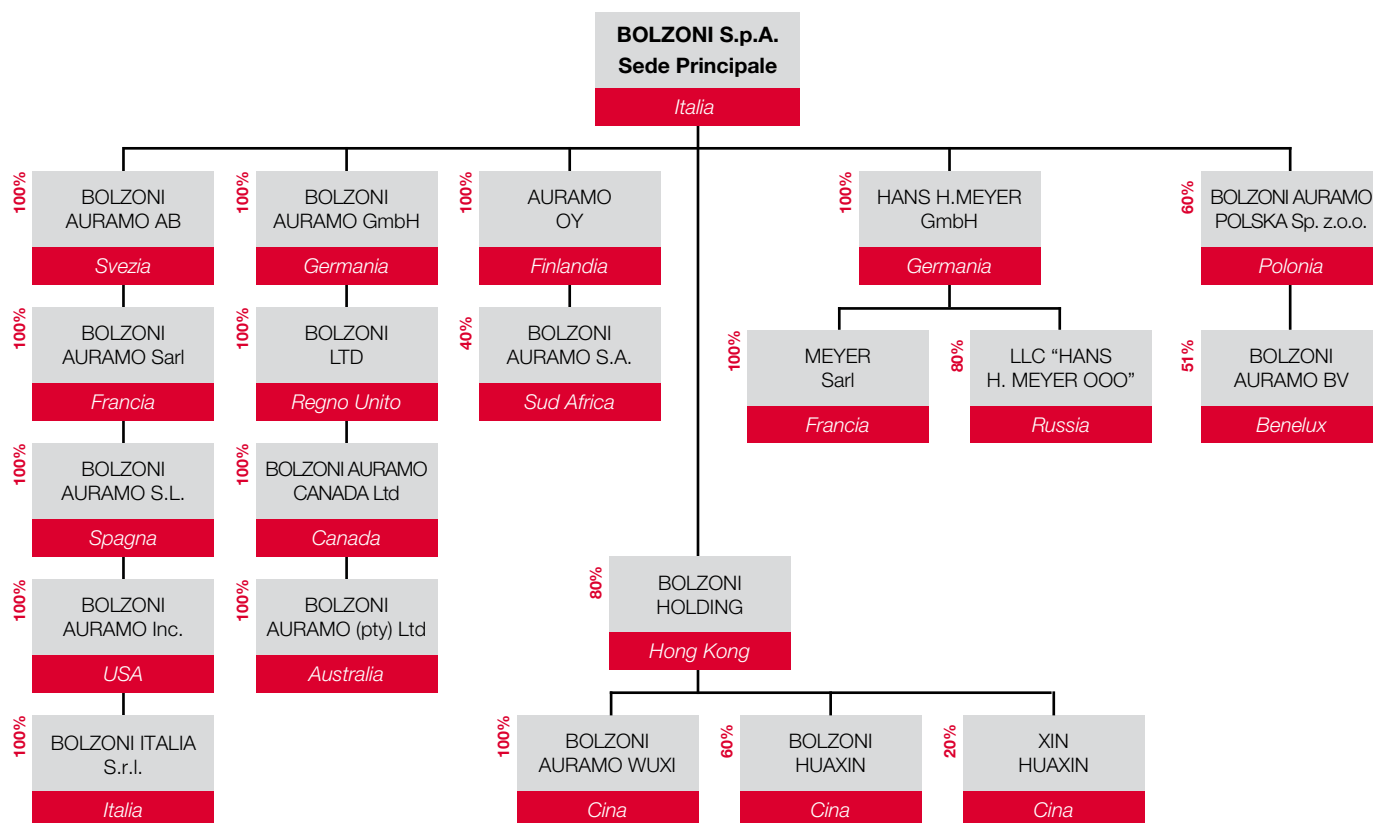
BOLZONI S.p.A.
Sede Principale
Italia

100% BOLZONI AURAMO AB
Svezia

100% BOLZONI AURAMO Sarl
Francia

100% BOLZONI AURAMO S.L.
Spagna

100% BOLZONI AURAMO Inc.
USA

100% BOLZONI ITALIA S.r.l.
Italia

100% BOLZONI AURAMO GmbH
Germania

100% BOLZONI LTD
Regno Unito

100% BOLZONI AURAMO CANADA Ltd
Canada

100% BOLZONI AURAMO (pty) Ltd
Australia

100% AURAMO OY
Finlandia

40% BOLZONI AURAMO S.A.
Sud Africa

80% BOLZONI HOLDING
Hong Kong

100% BOLZONI AURAMO WUXI
Cina

60% BOLZONI HUAXIN
Cina

20% XIN HUAXIN
Cina

100% HANS H.MEYER GmbH
Germania

100% MEYER Sarl
Francia

80% LLC "HANS H. MEYER OOO"
Russia

60% BOLZONI AURAMO POLSKA Sp. z.o.o.
Polonia

51% BOLZONI AURAMO BV
Benelux